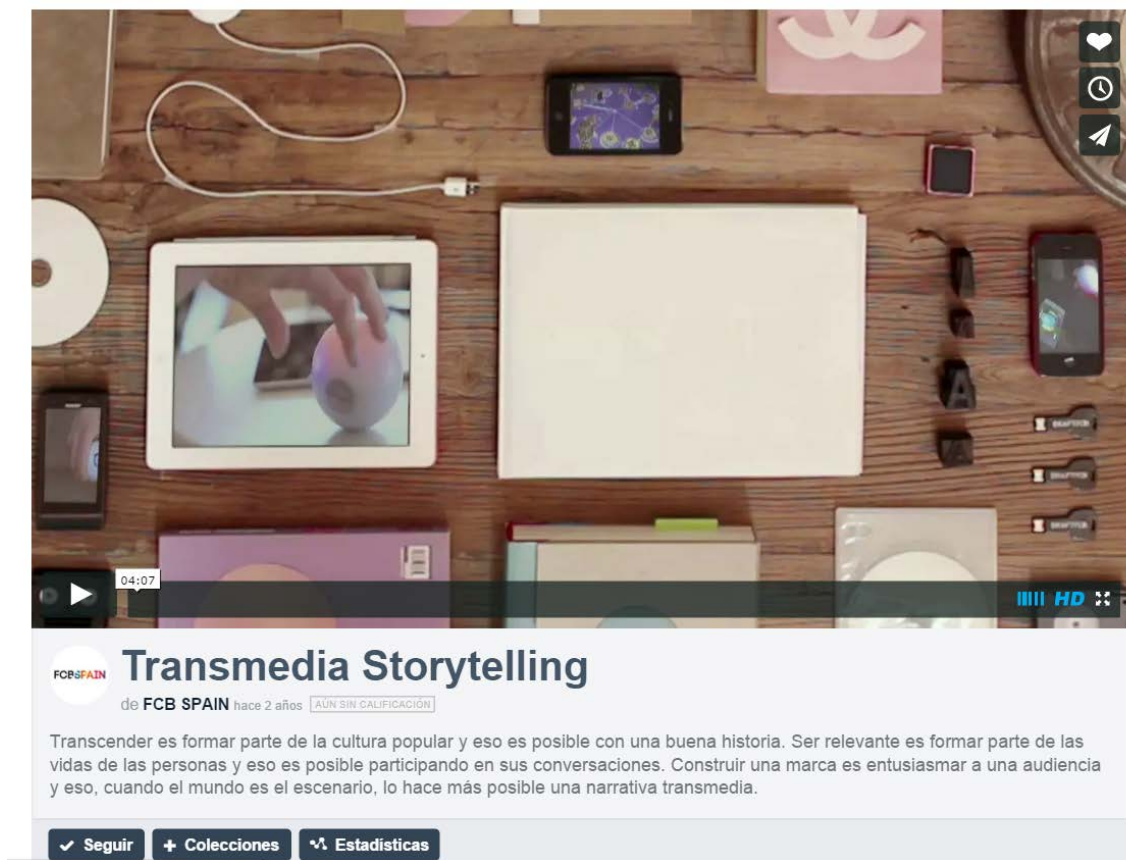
04:07

HD

FCBSPAIN

Transmedia Storytelling

de FCB SPAIN hace 2 años AÚN SIN CALIFICACIÓN

Transcender es formar parte de la cultura popular y eso es posible con una buena historia. Ser relevante es formar parte de las vidas de las personas y eso es posible participando en sus conversaciones. Construir una marca es entusiasmar a una audiencia y eso, cuando el mundo es el escenario, lo hace más posible una narrativa transmedia.

Seguir + Colecciones Estadísticas